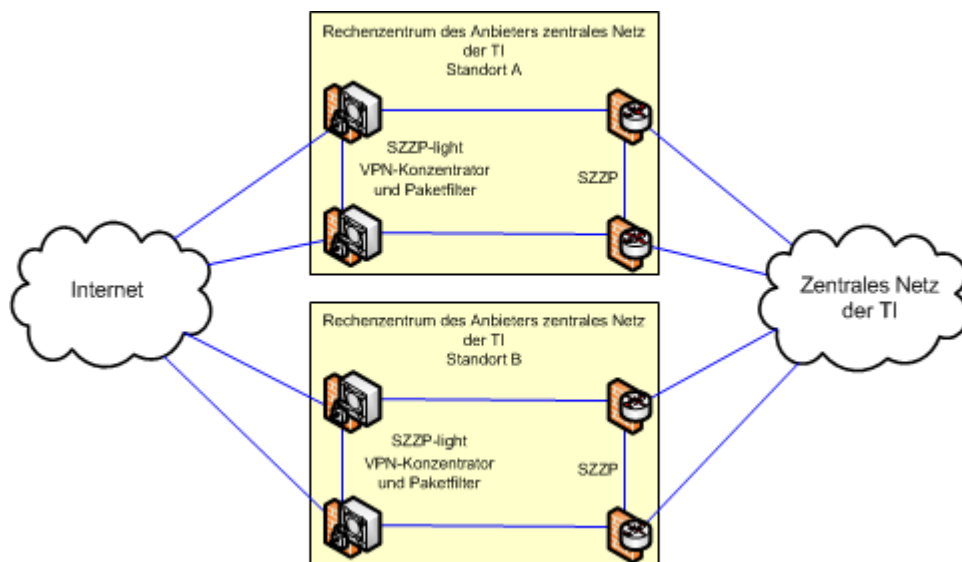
Rechenzentrum des Anbieters zentrales Netz der TI
Standort A

SZZP-light
VPN-Konzentrator
und Paketfilter

SZZP

Internet

Zentrales Netz der TI

Rechenzentrum des Anbieters zentrales Netz der TI
Standort B

SZZP-light
VPN-Konzentrator
und Paketfilter

SZZP